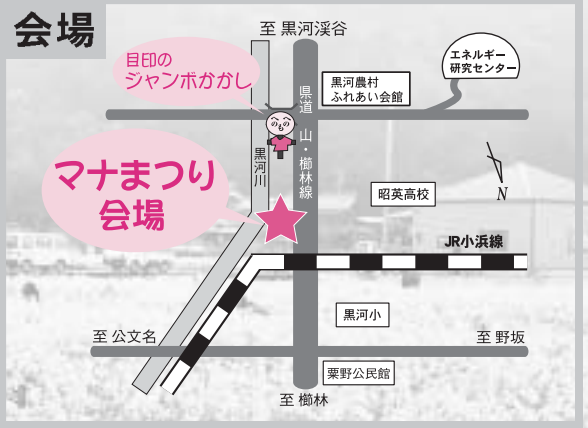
会場

至 黒河渓谷

目印の
ジャンボかかし

エネルギー
研究センター

黒河農村
ふれあい会館

県道
山・櫛林線

黒河川

マナまつり
会場

昭英高校

N

JR小浜線

黒河小

至 公文名

至 野坂

粟野公民館

至 櫛林